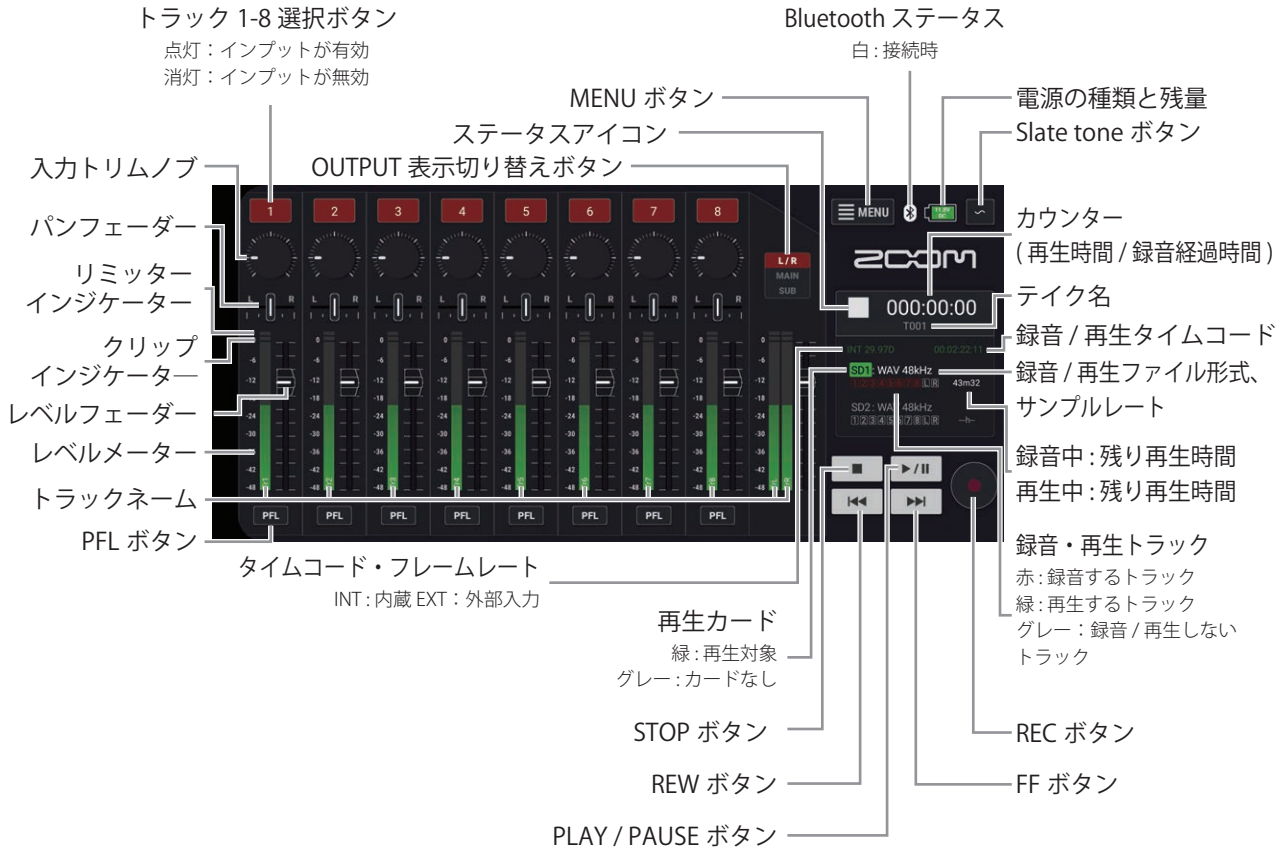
トラック 1-8 選択ボタン
点灯：インプットが有効
消灯：インプットが無効

Bluetooth ステータス
白：接続時

MENU ボタン
電源の種類と残量
ステータスアイコン
Slate tone ボタン
OUTPUT 表示切り替えボタン
入力トリムノブ
パンフェーダー
リミッター
インジケーター
クリップ
インジケーター
レベルフェーダー
レベルメーター
トラックネーム
PFL ボタン

カウンター
( 再生時間 / 録音経過時間 )
テイク名
録音 / 再生タイムコード
録音 / 再生ファイル形式、
サンプルレート
録音中：残り再生時間
再生中：残り再生時間
録音・再生トラック
赤：録音するトラック
緑：再生するトラック
グレー：録音 / 再生しない
トラック

1 2 3 4 5 6 7 8
L/R
MAIN
SUB
MENU
ZOOM
000:00:00
T001
INT 29.970
00:02:22:11
SD1: WAV 48kHz
43m32
SD2: WAV 48kHz
PFL PFL PFL PFL PFL PFL PFL PFL

タイムコード・フレームレート
INT：内蔵 EXT：外部入力

再生カード
緑：再生対象
グレー：カードなし

STOP ボタン
REW ボタン
PLAY / PAUSE ボタン
REC ボタン
FF ボタン